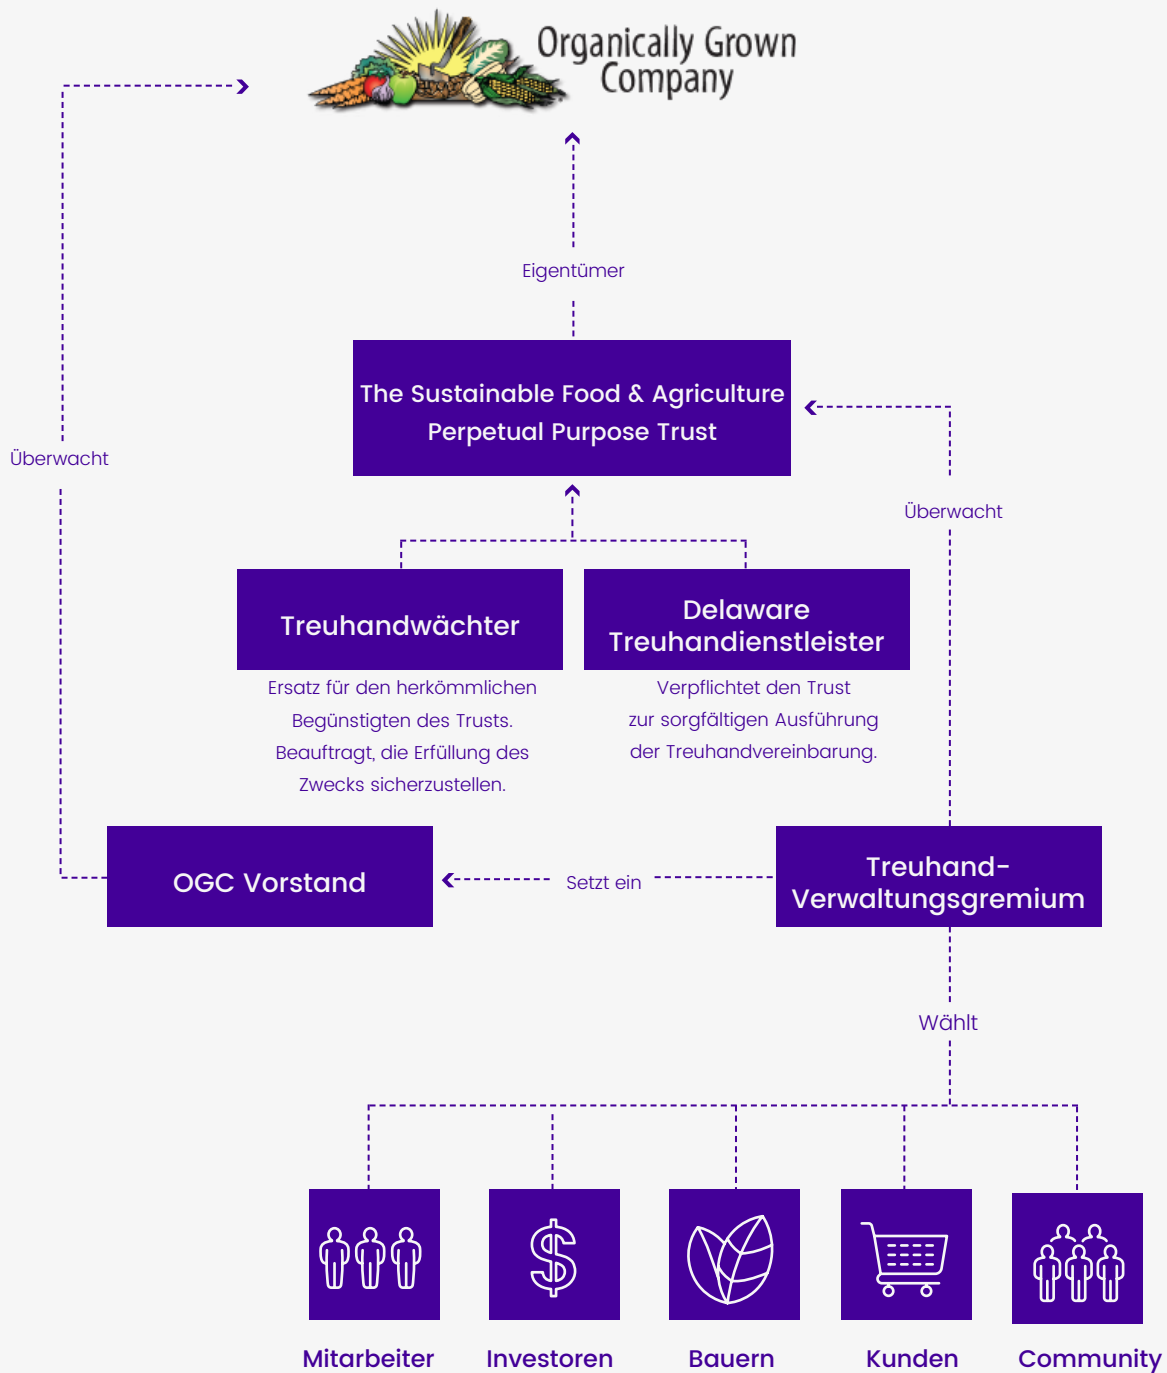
Organically Grown Company

Eigentümer

Überwacht

The Sustainable Food & Agriculture Perpetual Purpose Trust

Überwacht

Treuhandwächter

Ersatz für den herkömmlichen Begünstigten des Trusts. Beauftragt, die Erfüllung des Zwecks sicherzustellen.

Delaware Treuhandienstleister

Verpflichtet den Trust zur sorgfältigen Ausführung der Treuhandvereinbarung.

OGC Vorstand

Setzt ein

Treuhand-Verwaltungsgremium

Wählt

Mitarbeiter

Investoren

Bauern

Kunden

Community